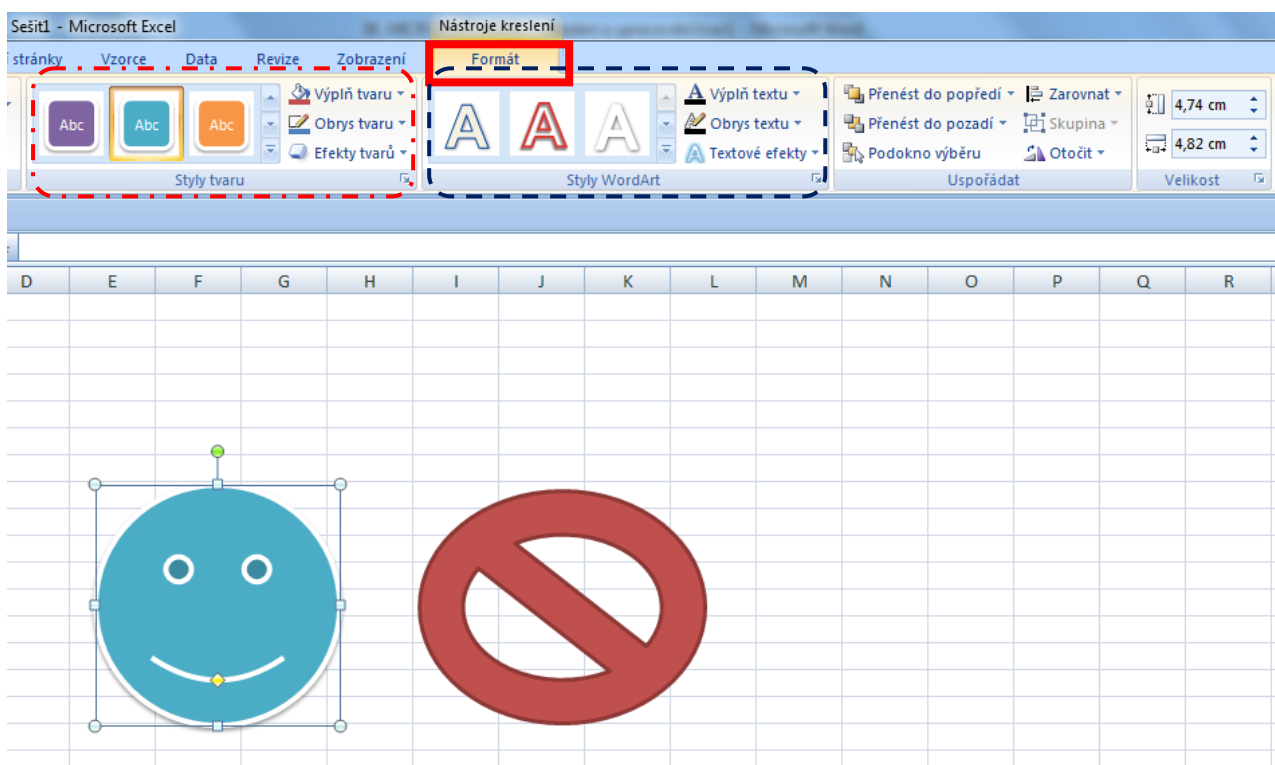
Sešit1 - Microsoft Excel

Nástroje kreslení

stránky Vzorce Data Revize Zobrazení Formát

Abc Abc Abc

Výplň tvaru
Obrys tvaru
Efekty tvarů

Styly tvaru

A A A

Výplň textu
Obrys textu
Textové efekty

Styly WordArt

Přenést do popředí
Přenést do pozadí
Podokno výběru

Zarovnat
Skupina
Otočit

Uspořádat

4,74 cm
4,82 cm

Velikost

| D | E | F | G | H | I | J | K | L | M | N | O | P | Q | R |
|---|---|---|---|---|---|---|---|---|---|---|---|---|---|---|